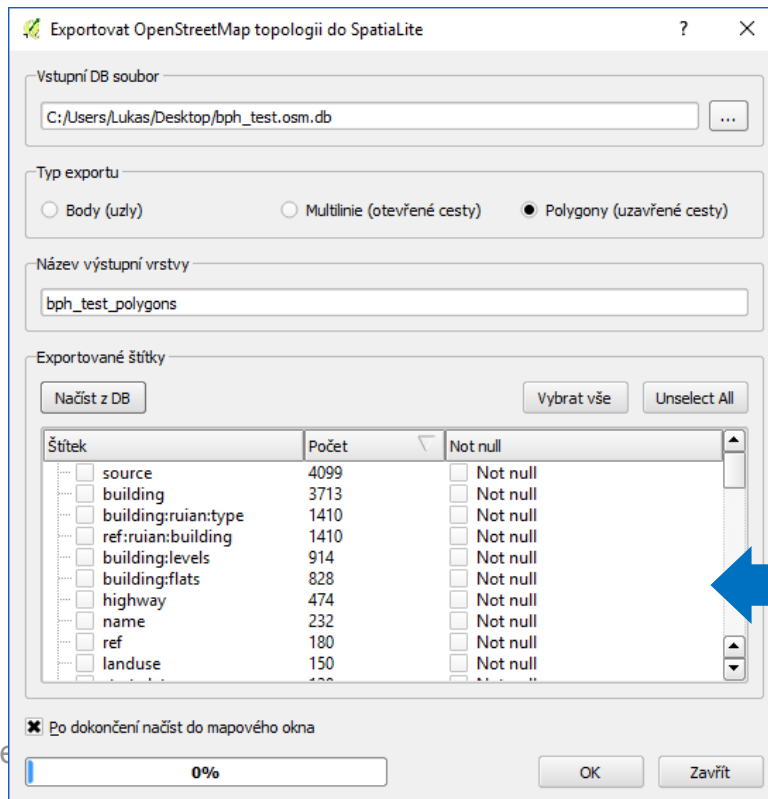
Exportovat OpenStreetMap topologii do SpatiaLite
?
Vstupní DB soubor
C:/Users/Lukas/Desktop/bph_test.osm.db
...
Typ exportu
Body (uzly)
Multilinie (otevřené cesty)
Polygony (uzavřené cesty)
Název výstupní vrstvy
bph_test_polygons
Exportované štítky
Načíst z DB
Vybrat vše
Unselect All

| Štítek | Počet | Not null |
|---|---|---|
| source | 4099 | Not null |
| building | 3713 | Not null |
| building:ruian:type | 1410 | Not null |
| ref:ruian:building | 1410 | Not null |
| building:levels | 914 | Not null |
| building:flats | 828 | Not null |
| highway | 474 | Not null |
| name | 232 | Not null |
| ref | 180 | Not null |
| landuse | 150 | Not null |
| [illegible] | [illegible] | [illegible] |

Po dokončení načíst do mapového okna
0%
OK
Zavřít